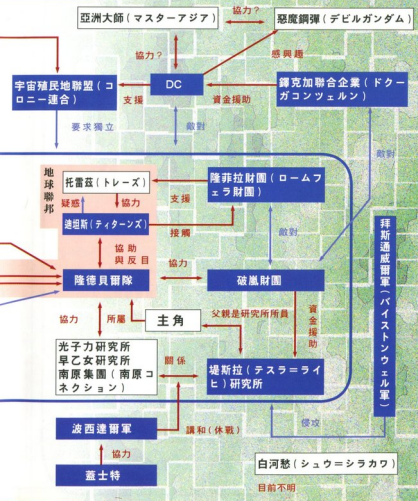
亞洲大師（マスターアジア）
協力？
惡魔鋼彈（デビルガンダム）
協力？
協力？
感興趣
DC
宇宙殖民地聯盟（コロニー連合）
支援
資金援助
鐸克加聯合企業（ドクーガコンツェルン）
要求獨立
敵對
敵對
地球聯邦
托雷茲（トレーズ）
疑惑
迪坦斯（ティターンズ）
隆菲拉財團（ロームフェラ財團）
支援
接觸
協助與反目
敵對
拜斯通威爾軍（バイストンウェル軍）
協力
隆德貝爾隊
破嵐財團
協力
所屬
主角
父親是研究所所員
資金援助
光子力研究所
早乙女研究所
南原集團（南原コネクション）
關係
堤斯拉（テスラ＝ライヒ）研究所
侵攻
波西達爾軍
調和（休戰）
協力
蓋士特
白河愁（シュウ＝シラカワ）
目前不明